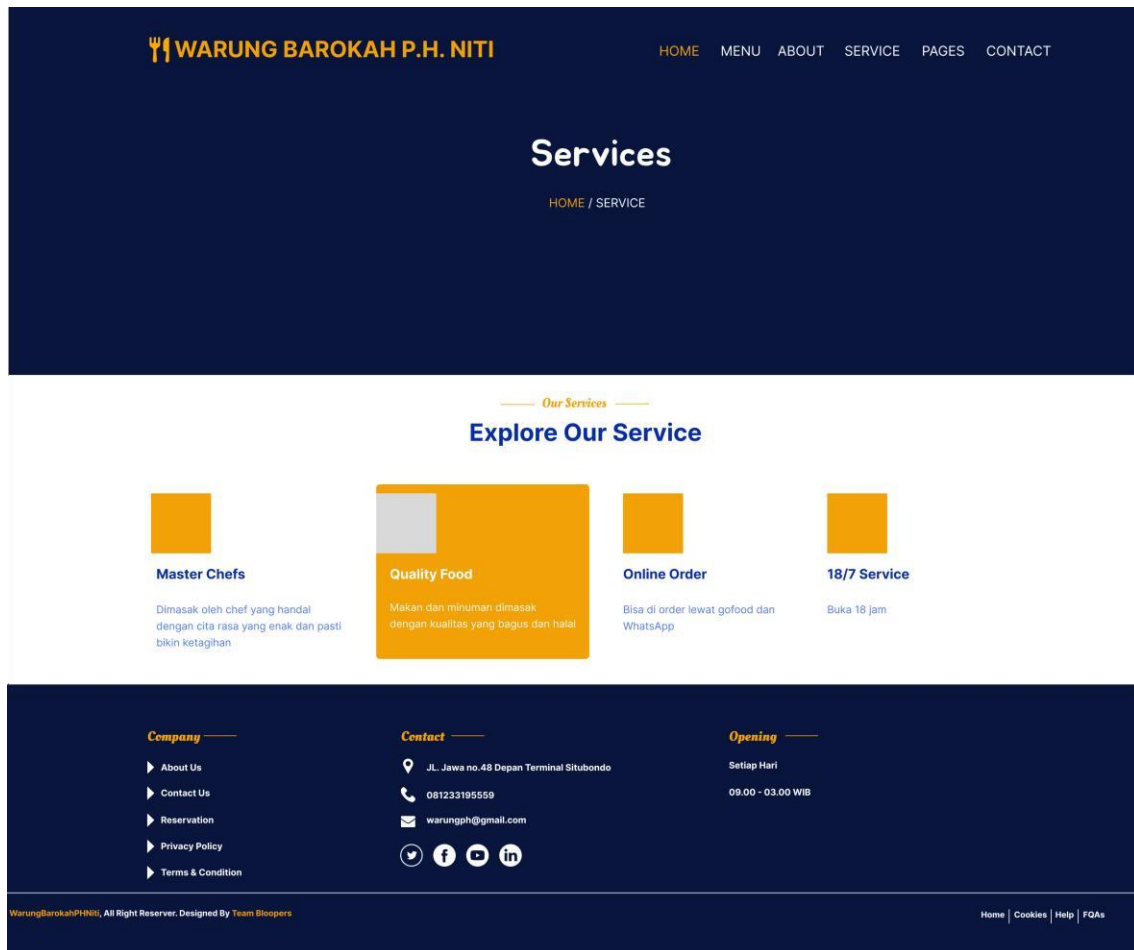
WARUNG BAROKAH P.H. NITI

HOME MENU ABOUT SERVICE PAGES CONTACT

Services

HOME / SERVICE

Our Services

Explore Our Service

Master Chefs

Dimasak oleh chef yang handal dengan cita rasa yang enak dan pasti bikin ketagihan

Quality Food

Makan dan minuman dimasak dengan kualitas yang bagus dan halal

Online Order

Bisa di order lewat gofood dan WhatsApp

18/7 Service

Buka 18 jam

Company

About Us

Contact Us

Reservation

Privacy Policy

Terms & Condition

Contact

JL. Jawa no.48 Depan Terminal Situbondo

081233195559

warungph@gmail.com

Opening

Setiap Hari

09.00 - 03.00 WIB

WarungBarokahPHNiti, All Right Reserver. Designed By Team Bloopers

Home | Cookies | Help | FQAs